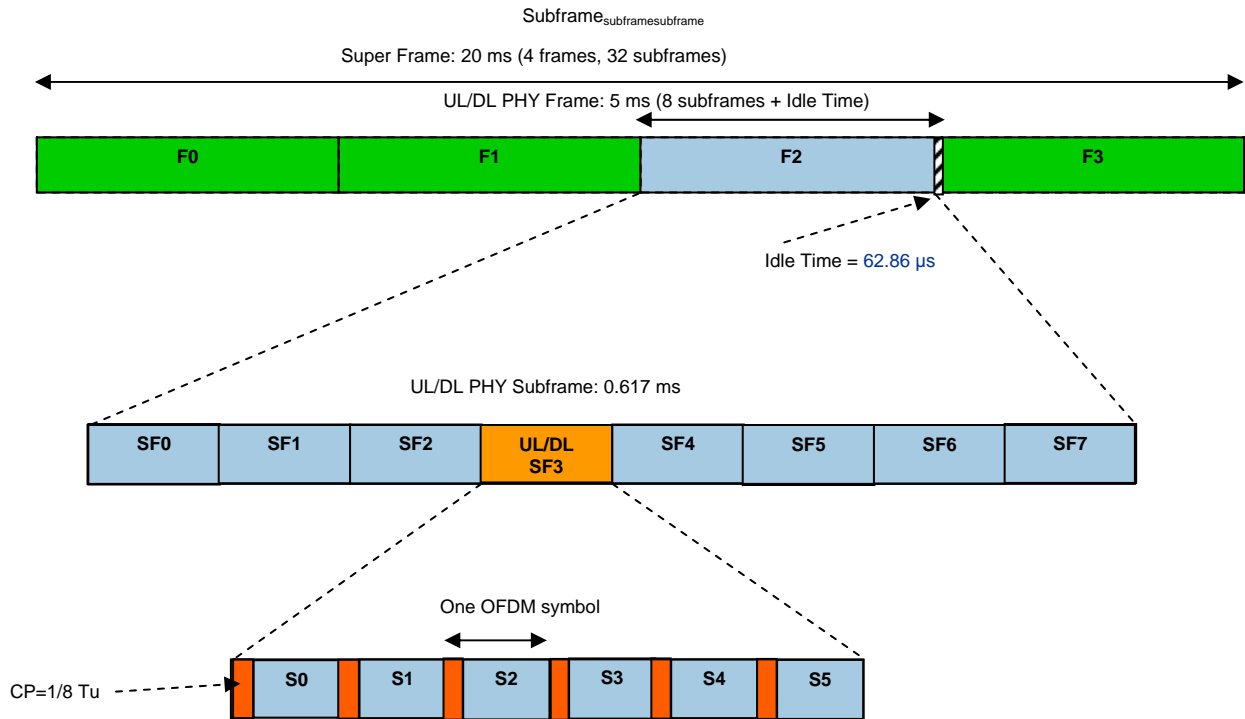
Subframe$_{subframesubframe}$

Super Frame: 20 ms (4 frames, 32 subframes)

UL/DL PHY Frame: 5 ms (8 subframes + Idle Time)

F0
F1
F2
F3

Idle Time = 62.86 μs

UL/DL PHY Subframe: 0.617 ms

SF0
SF1
SF2
UL/DL SF3
SF4
SF5
SF6
SF7

One OFDM symbol

CP=1/8 Tu

S0
S1
S2
S3
S4
S5